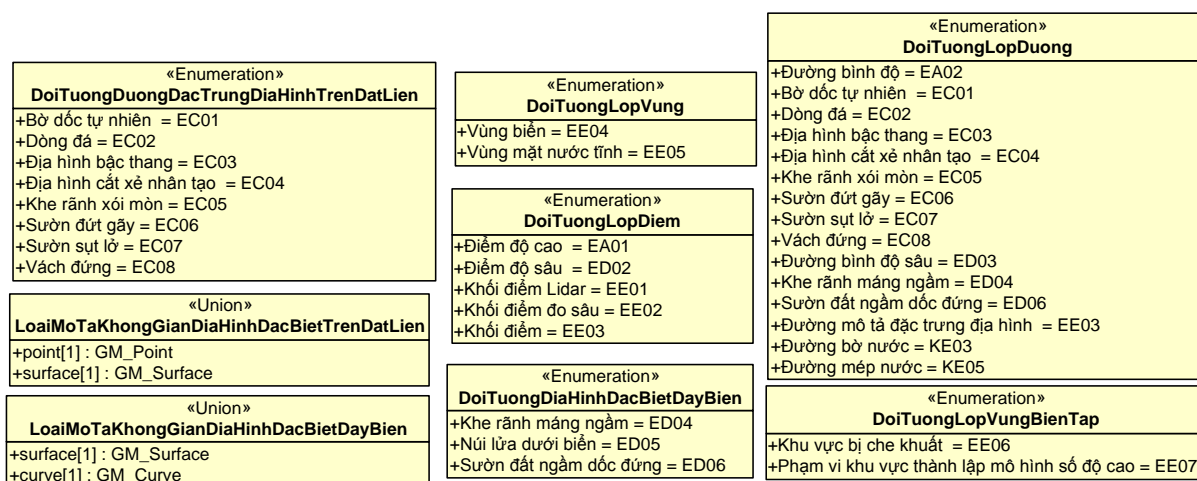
«Enumeration»
DoiTuongDuongDacTrungDiaHinhTrenDatLien
+Bờ dốc tự nhiên = EC01
+Dòng đá = EC02
+Địa hình bậc thang = EC03
+Địa hình cắt xẻ nhân tạo = EC04
+Khe rãnh xói mòn = EC05
+Sườn đứt gãy = EC06
+Sườn sụt lở = EC07
+Vách đứng = EC08

«Union»
LoaiMoTaKhongGianDiaHinhDacBietTrenDatLien
+point[1] : GM_Point
+surface[1] : GM_Surface

«Union»
LoaiMoTaKhongGianDiaHinhDacBietDayBien
+surface[1] : GM_Surface
+curve[1] : GM_Curve

«Enumeration»
DoiTuongLopVung
+Vùng biển = EE04
+Vùng mặt nước tĩnh = EE05

«Enumeration»
DoiTuongLopDiem
+Điểm độ cao = EA01
+Điểm độ sâu = ED02
+Khối điểm Lidar = EE01
+Khối điểm đo sâu = EE02
+Khối điểm = EE03

«Enumeration»
DoiTuongDiaHinhDacBietDayBien
+Khe rãnh máng ngầm = ED04
+Núi lửa dưới biển = ED05
+Sườn đất ngầm dốc đứng = ED06

«Enumeration»
DoiTuongLopDuong
+Đường bình độ = EA02
+Bờ dốc tự nhiên = EC01
+Dòng đá = EC02
+Địa hình bậc thang = EC03
+Địa hình cắt xẻ nhân tạo = EC04
+Khe rãnh xói mòn = EC05
+Sườn đứt gãy = EC06
+Sườn sụt lở = EC07
+Vách đứng = EC08
+Đường bình độ sâu = ED03
+Khe rãnh máng ngầm = ED04
+Sườn đất ngầm dốc đứng = ED06
+Đường mô tả đặc trưng địa hình = EE03
+Đường bờ nước = KE03
+Đường mép nước = KE05

«Enumeration»
DoiTuongLopVungBienTap
+Khu vực bị che khuất = EE06
+Phạm vi khu vực thành lập mô hình số độ cao = EE07